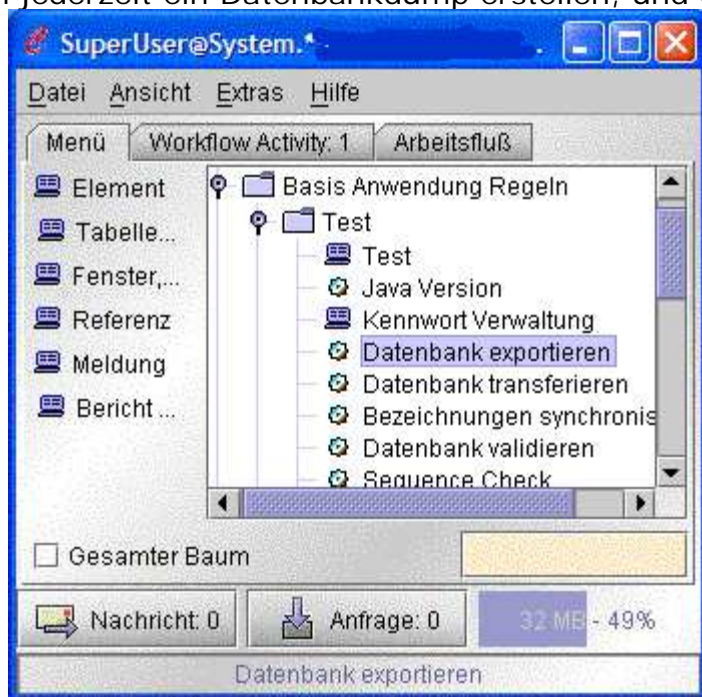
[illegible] jederzeit ein Datenbankdump erstellen, und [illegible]

SuperUser@System.*

Datei Ansicht Extras Hilfe

Menü | Workflow Activity: 1 | Arbeitsfluß

Element
Tabelle...
Fenster,...
Referenz
Meldung
Bericht ...

Basis Anwendung Regeln
Test
Test
Java Version
Kennwort Verwaltung
Datenbank exportieren
Datenbank transferieren
Bezeichnungen synchronis
Datenbank validieren
Sequence Check

Gesamter Baum

Nachricht: 0
Anfrage: 0
32 MB - 49%

Datenbank exportieren